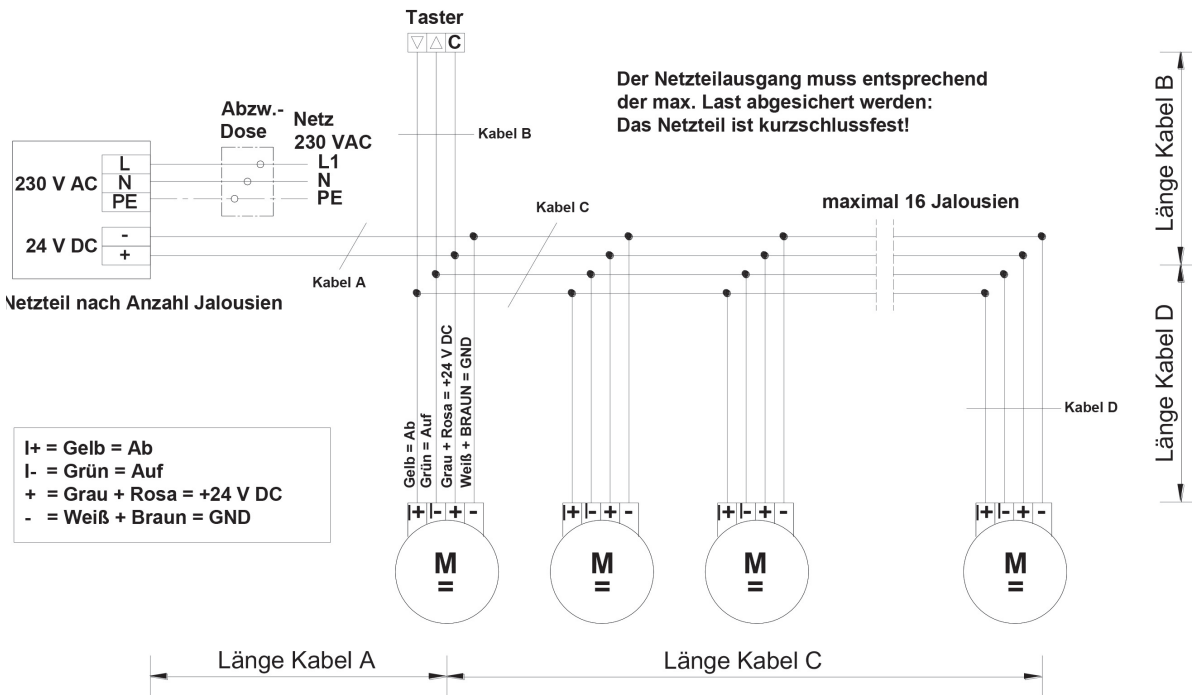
Taster
▽ △ C

Der Netzteilausgang muss entsprechend der max. Last abgesichert werden: Das Netzteil ist kurzschlussfest!

Länge Kabel B

Abzw.-Dose

Netz 230 VAC
L1
N
PE

Kabel B

230 V AC
L
N
PE

24 V DC
-
+

Kabel C

maximal 16 Jalousien

Kabel A

Netzteil nach Anzahl Jalousien

Länge Kabel D

Gelb = Ab
Grün = Auf
Grau + Rosa = +24 V DC
Weiß + BRAUN = GND

Kabel D

I+ = Gelb = Ab
I- = Grün = Auf
+ = Grau + Rosa = +24 V DC
- = Weiß + Braun = GND

I+ I- + -
M
=

I+ I- + -
M
=

I+ I- + -
M
=

I+ I- + -
M
=

Länge Kabel A

Länge Kabel C